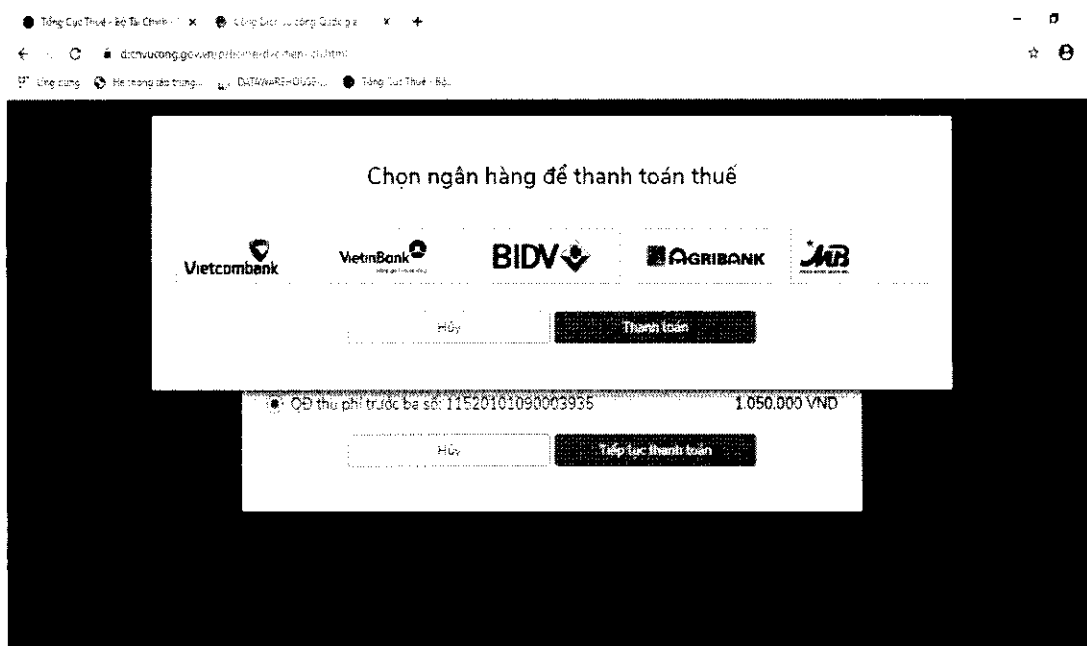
Tổng Cục Thuế - Bộ Tài Chính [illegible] ×
Cổng Dịch vụ công Quốc gia ×
+

dichvucong.gov.vn/p/home/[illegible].html

Ứng dụng
Hệ thống báo trung...
DATAWAREHOUSE...
Tổng Cục Thuế - Bộ...

Chọn ngân hàng để thanh toán thuế

Vietcombank
VietinBank
BIDV
AGRIBANK
MB

Hủy
Thanh toán

QĐ thu phí trước bạ số: 11520101090003935
1.050.000 VNĐ

Hủy
Tiếp tục thanh toán